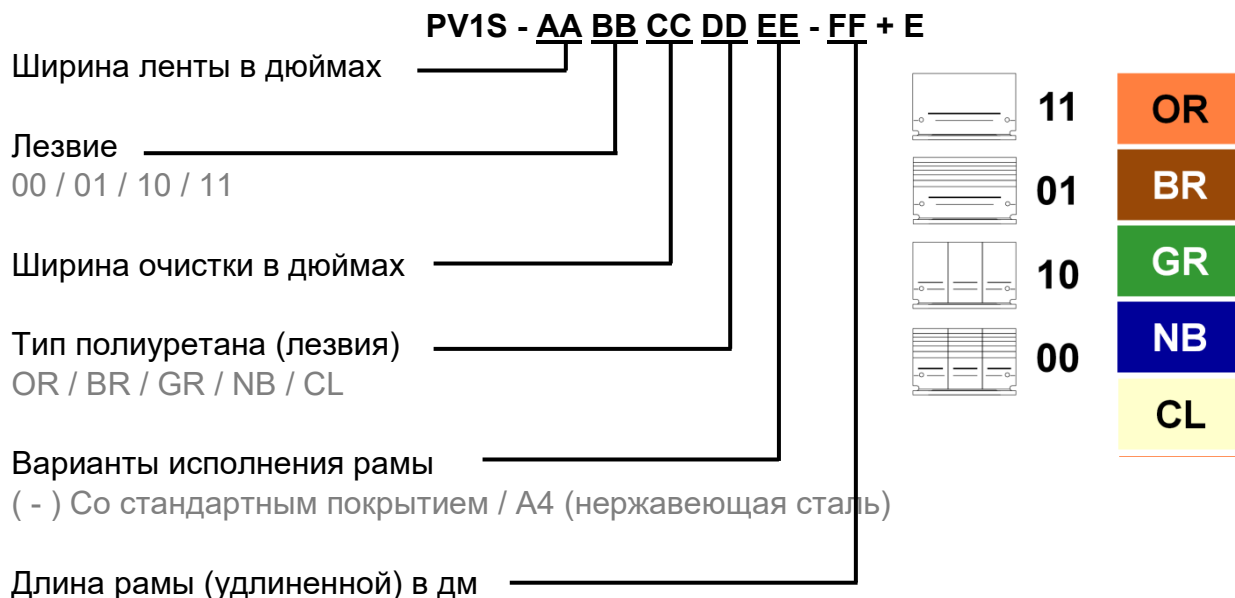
PV1S - AA BB CC DD EE - FF + E

Ширина ленты в дюймах

Лезвие
00 / 01 / 10 / 11

Ширина очистки в дюймах

Тип полиуретана (лезвия)
OR / BR / GR / NB / CL

Варианты исполнения рамы
( - ) Со стандартным покрытием / A4 (нержавеющая сталь)

Длина рамы (удлиненной) в дм

11
01
10
00

OR
BR
GR
NB
CL